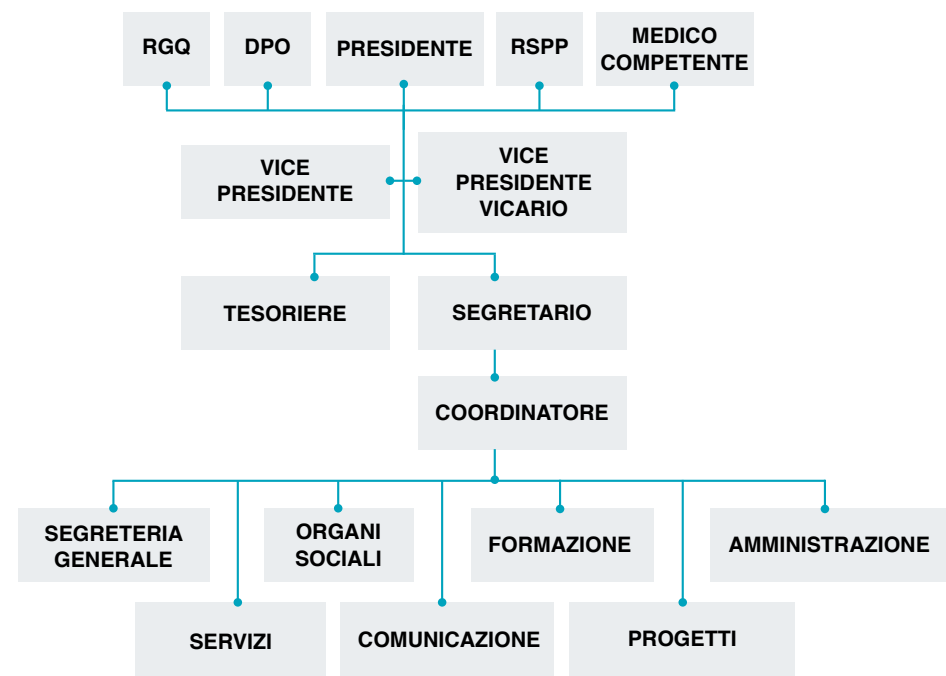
RGQ

DPO

PRESIDENTE

RSPP

MEDICO COMPETENTE

VICE PRESIDENTE

VICE PRESIDENTE VICARIO

TESORIERE

SEGRETARIO

COORDINATORE

SEGRETERIA GENERALE

ORGANI SOCIALI

FORMAZIONE

AMMINISTRAZIONE

SERVIZI

COMUNICAZIONE

PROGETTI